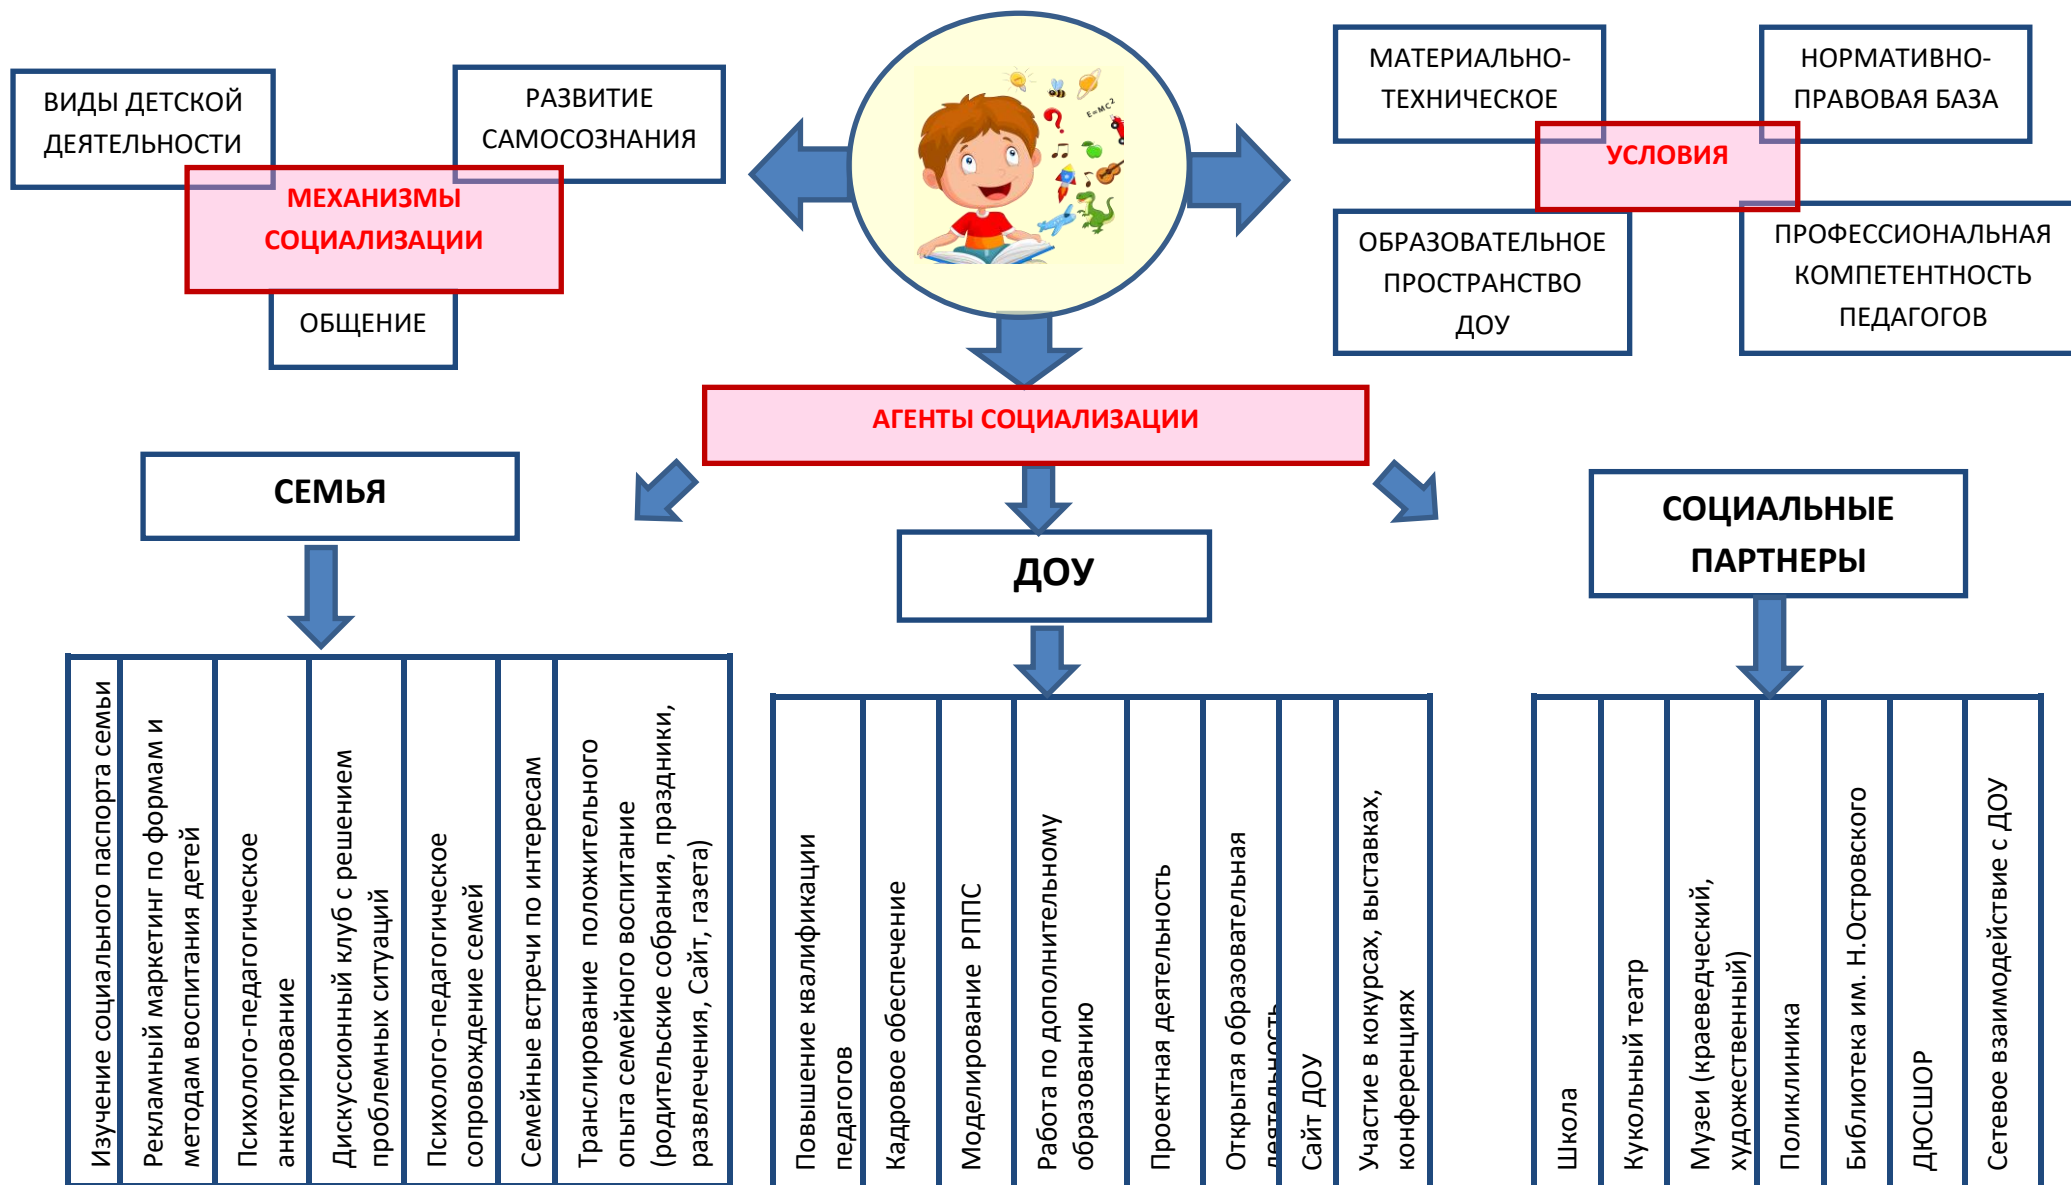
ВИДЫ ДЕТСКОЙ ДЕЯТЕЛЬНОСТИ

РАЗВИТИЕ САМОСОЗНАНИЯ

МЕХАНИЗМЫ СОЦИАЛИЗАЦИИ

ОБЩЕНИЕ

$E=Mc^2$

МАТЕРИАЛЬНО-ТЕХНИЧЕСКОЕ

НОРМАТИВНО-ПРАВОВАЯ БАЗА

УСЛОВИЯ

ОБРАЗОВАТЕЛЬНОЕ ПРОСТРАНСТВО ДОУ

ПРОФЕССИОНАЛЬНАЯ КОМПЕТЕНТНОСТЬ ПЕДАГОГОВ

АГЕНТЫ СОЦИАЛИЗАЦИИ

СЕМЬЯ

ДОУ

СОЦИАЛЬНЫЕ ПАРТНЕРЫ

| Изучение социального паспорта семьи | Рекламный маркетинг по формам и методам воспитания детей | Психолого-педагогическое анкетирование | Дискуссионный клуб с решением проблемных ситуаций | Психолого-педагогическое сопровождение семей | Семейные встречи по интересам | Транслирование положительного опыта семейного воспитание (родительские собрания, праздники, развлечения, Сайт, газета) |
|---|---|---|---|---|---|---|

| Повышение квалификации педагогов | Кадровое обеспечение | Моделирование РППС | Работа по дополнительному образованию | Проектная деятельность | Открытая образовательная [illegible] | Сайт ДОУ | Участие в кокурсах, выставках, конференциях |
|---|---|---|---|---|---|---|---|

| Школа | Кукольный театр | Музеи (краеведческий, художественный) | Поликлиника | Библиотека им. Н.Островского | ДЮСШОР | Сетевое взаимодействие с ДОУ |
|---|---|---|---|---|---|---|